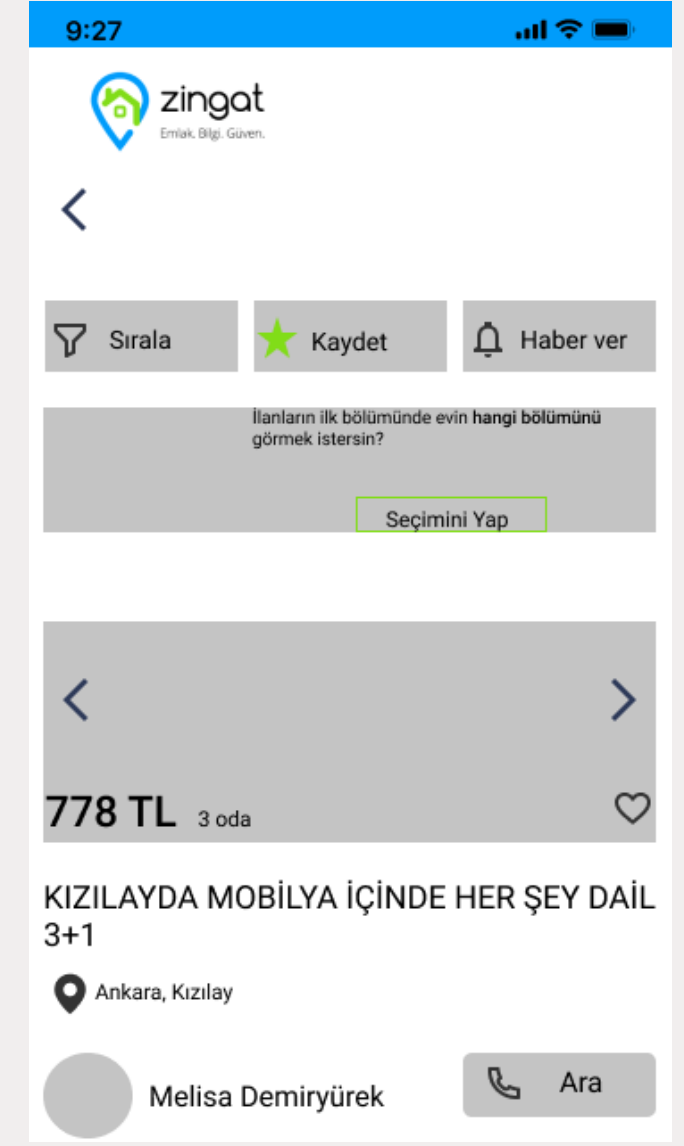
9:27

zingat
Emlak. Bilgi. Güven.

Sırala

Kaydet

Haber ver

İlanların ilk bölümünde evin **hangi bölümünü** görmek istersin?

Seçimini Yap

778 TL 3 oda

KIZILAYDA MOBİLYA İÇİNDE HER ŞEY DAİL 3+1

Ankara, Kızılay

Melisa Demiryürek

Ara